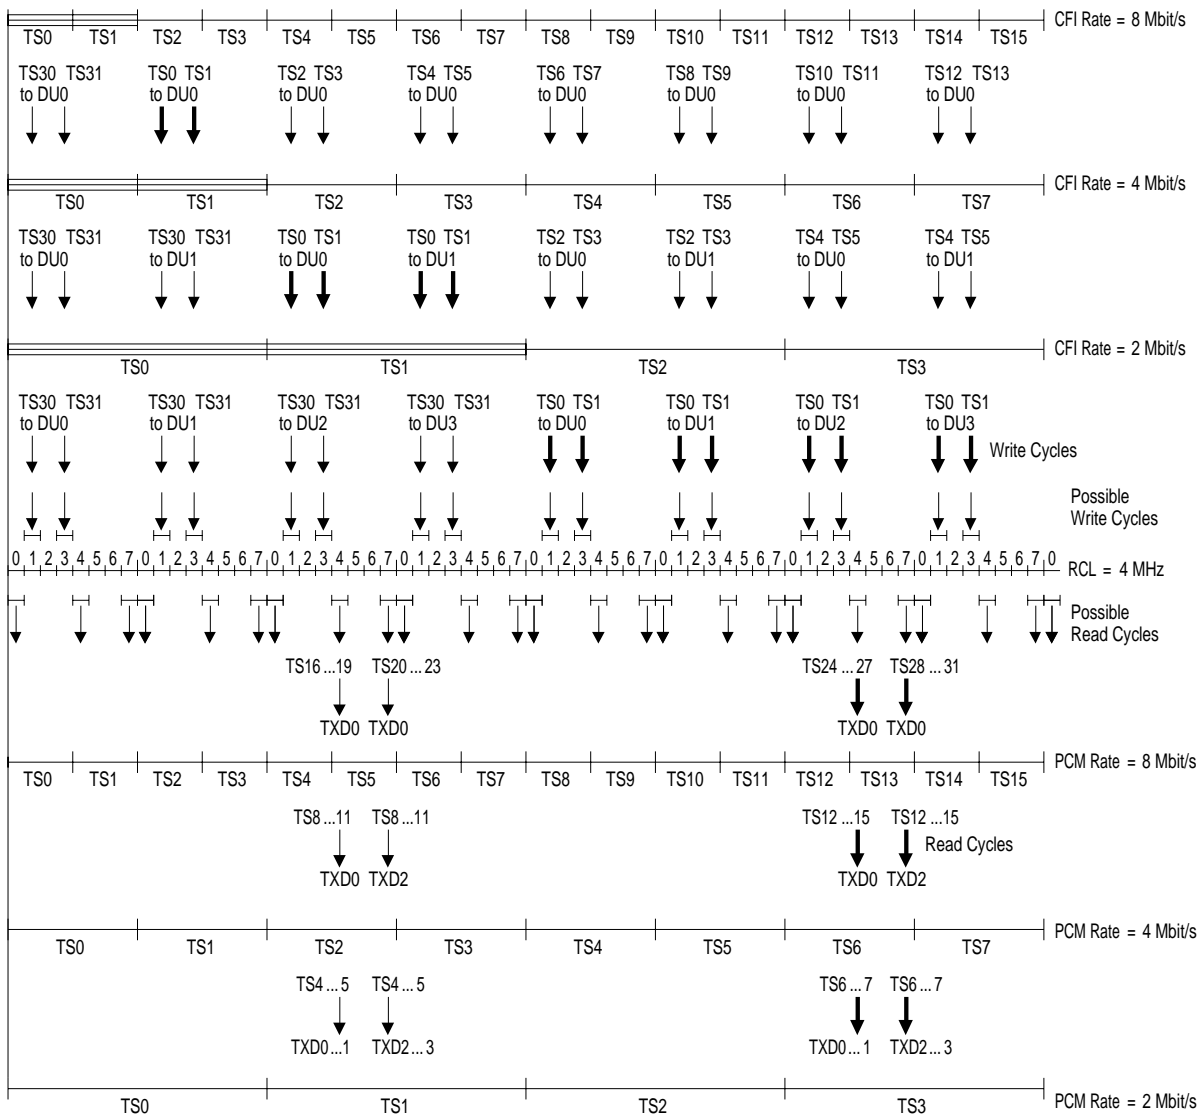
TS0 TS1 TS2 TS3 TS4 TS5 TS6 TS7 TS8 TS9 TS10 TS11 TS12 TS13 TS14 TS15 CFI Rate = 8 Mbit/s

TS30 TS31 to DU0 TS0 TS1 to DU0 TS2 TS3 to DU0 TS4 TS5 to DU0 TS6 TS7 to DU0 TS8 TS9 to DU0 TS10 TS11 to DU0 TS12 TS13 to DU0

TS0 TS1 TS2 TS3 TS4 TS5 TS6 TS7 CFI Rate = 4 Mbit/s

TS30 TS31 to DU0 TS30 TS31 to DU1 TS0 TS1 to DU0 TS0 TS1 to DU1 TS2 TS3 to DU0 TS2 TS3 to DU1 TS4 TS5 to DU0 TS4 TS5 to DU1

TS0 TS1 TS2 TS3 CFI Rate = 2 Mbit/s

TS30 TS31 to DU0 TS30 TS31 to DU1 TS30 TS31 to DU2 TS30 TS31 to DU3 TS0 TS1 to DU0 TS0 TS1 to DU1 TS0 TS1 to DU2 TS0 TS1 to DU3 Write Cycles

Possible Write Cycles

0 1 2 3 4 5 6 7 0 1 2 3 4 5 6 7 0 1 2 3 4 5 6 7 0 1 2 3 4 5 6 7 0 1 2 3 4 5 6 7 0 1 2 3 4 5 6 7 0 1 2 3 4 5 6 7 0 1 2 3 4 5 6 7 0 RCL = 4 MHz

Possible Read Cycles

TS16 ...19 TS20 ... 23 TS24 ... 27 TS28 ... 31

TXD0 TXD0 TXD0 TXD0

TS0 TS1 TS2 TS3 TS4 TS5 TS6 TS7 TS8 TS9 TS10 TS11 TS12 TS13 TS14 TS15 PCM Rate = 8 Mbit/s

TS8 ...11 TS8 ...11 TS12 ...15 TS12 ...15 Read Cycles

TXD0 TXD2 TXD0 TXD2

TS0 TS1 TS2 TS3 TS4 TS5 TS6 TS7 PCM Rate = 4 Mbit/s

TS4 ... 5 TS4 ... 5 TS6 ... 7 TS6 ... 7

TXD0 ... 1 TXD2 ... 3 TXD0 ... 1 TXD2 ... 3

TS0 TS1 TS2 TS3 PCM Rate = 2 Mbit/s